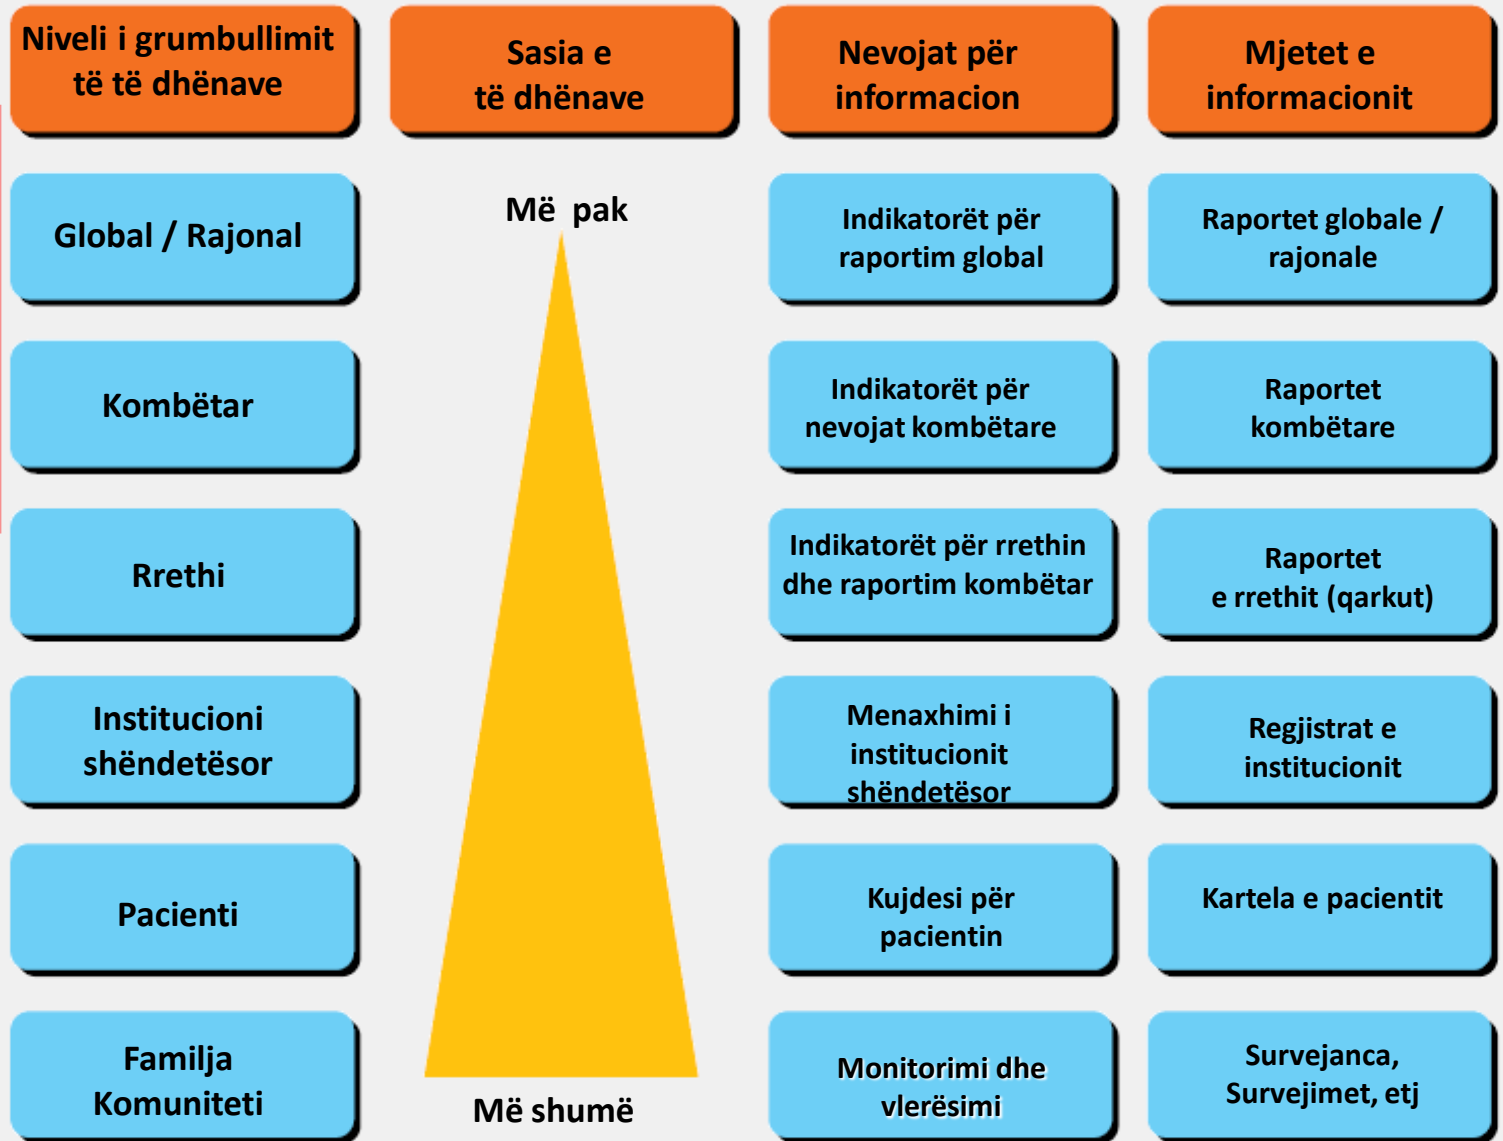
Niveli i grumbullimit të të dhënave

Sasia e të dhënave

Nevojat për informacion

Mjetet e informacionit

Global / Rajonal

Më pak

Indikatorët për raportim global

Raportet globale / rajonale

Kombëtar

Indikatorët për nevojat kombëtare

Raportet kombëtare

Rrethi

Indikatorët për rrethin dhe raportim kombëtar

Raportet e rrethit (qarkut)

Institucioni shëndetësor

Menaxhimi i institucionit shëndetësor

Regjistrat e institucionit

Pacienti

Kujdesi për pacientin

Kartela e pacientit

Familja Komuniteti

Më shumë

Monitorimi dhe vlerësimi

Survejanca, Survejimet, etj